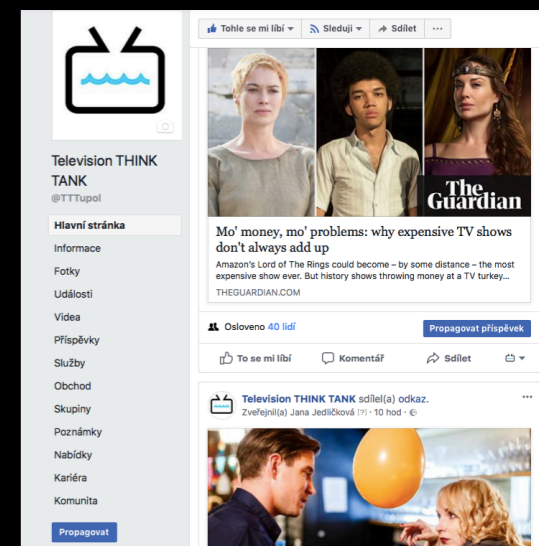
Tohle se mi líbí ▾ Sleduji ▾ Sdílet ···

The Guardian

Television THINK TANK
@TTTupol

Hlavní stránka
Informace
Fotky
Události
Videa
Příspěvky
Služby
Obchod
Skupiny
Poznámky
Nabídky
Kariéra
Komunita

Propagovat

Mo' money, mo' problems: why expensive TV shows don't always add up

Amazon's Lord of The Rings could become – by some distance – the most expensive show ever. But history shows throwing money at a TV turkey...

THEGUARDIAN.COM

Osloveno 40 lidí

Propagovat příspěvek

To se mi líbí Komentář Sdílet

Television THINK TANK sdílel(a) odkaz.
Zveřejnil(a) Jana Jedličková [?] · 10 hod ·